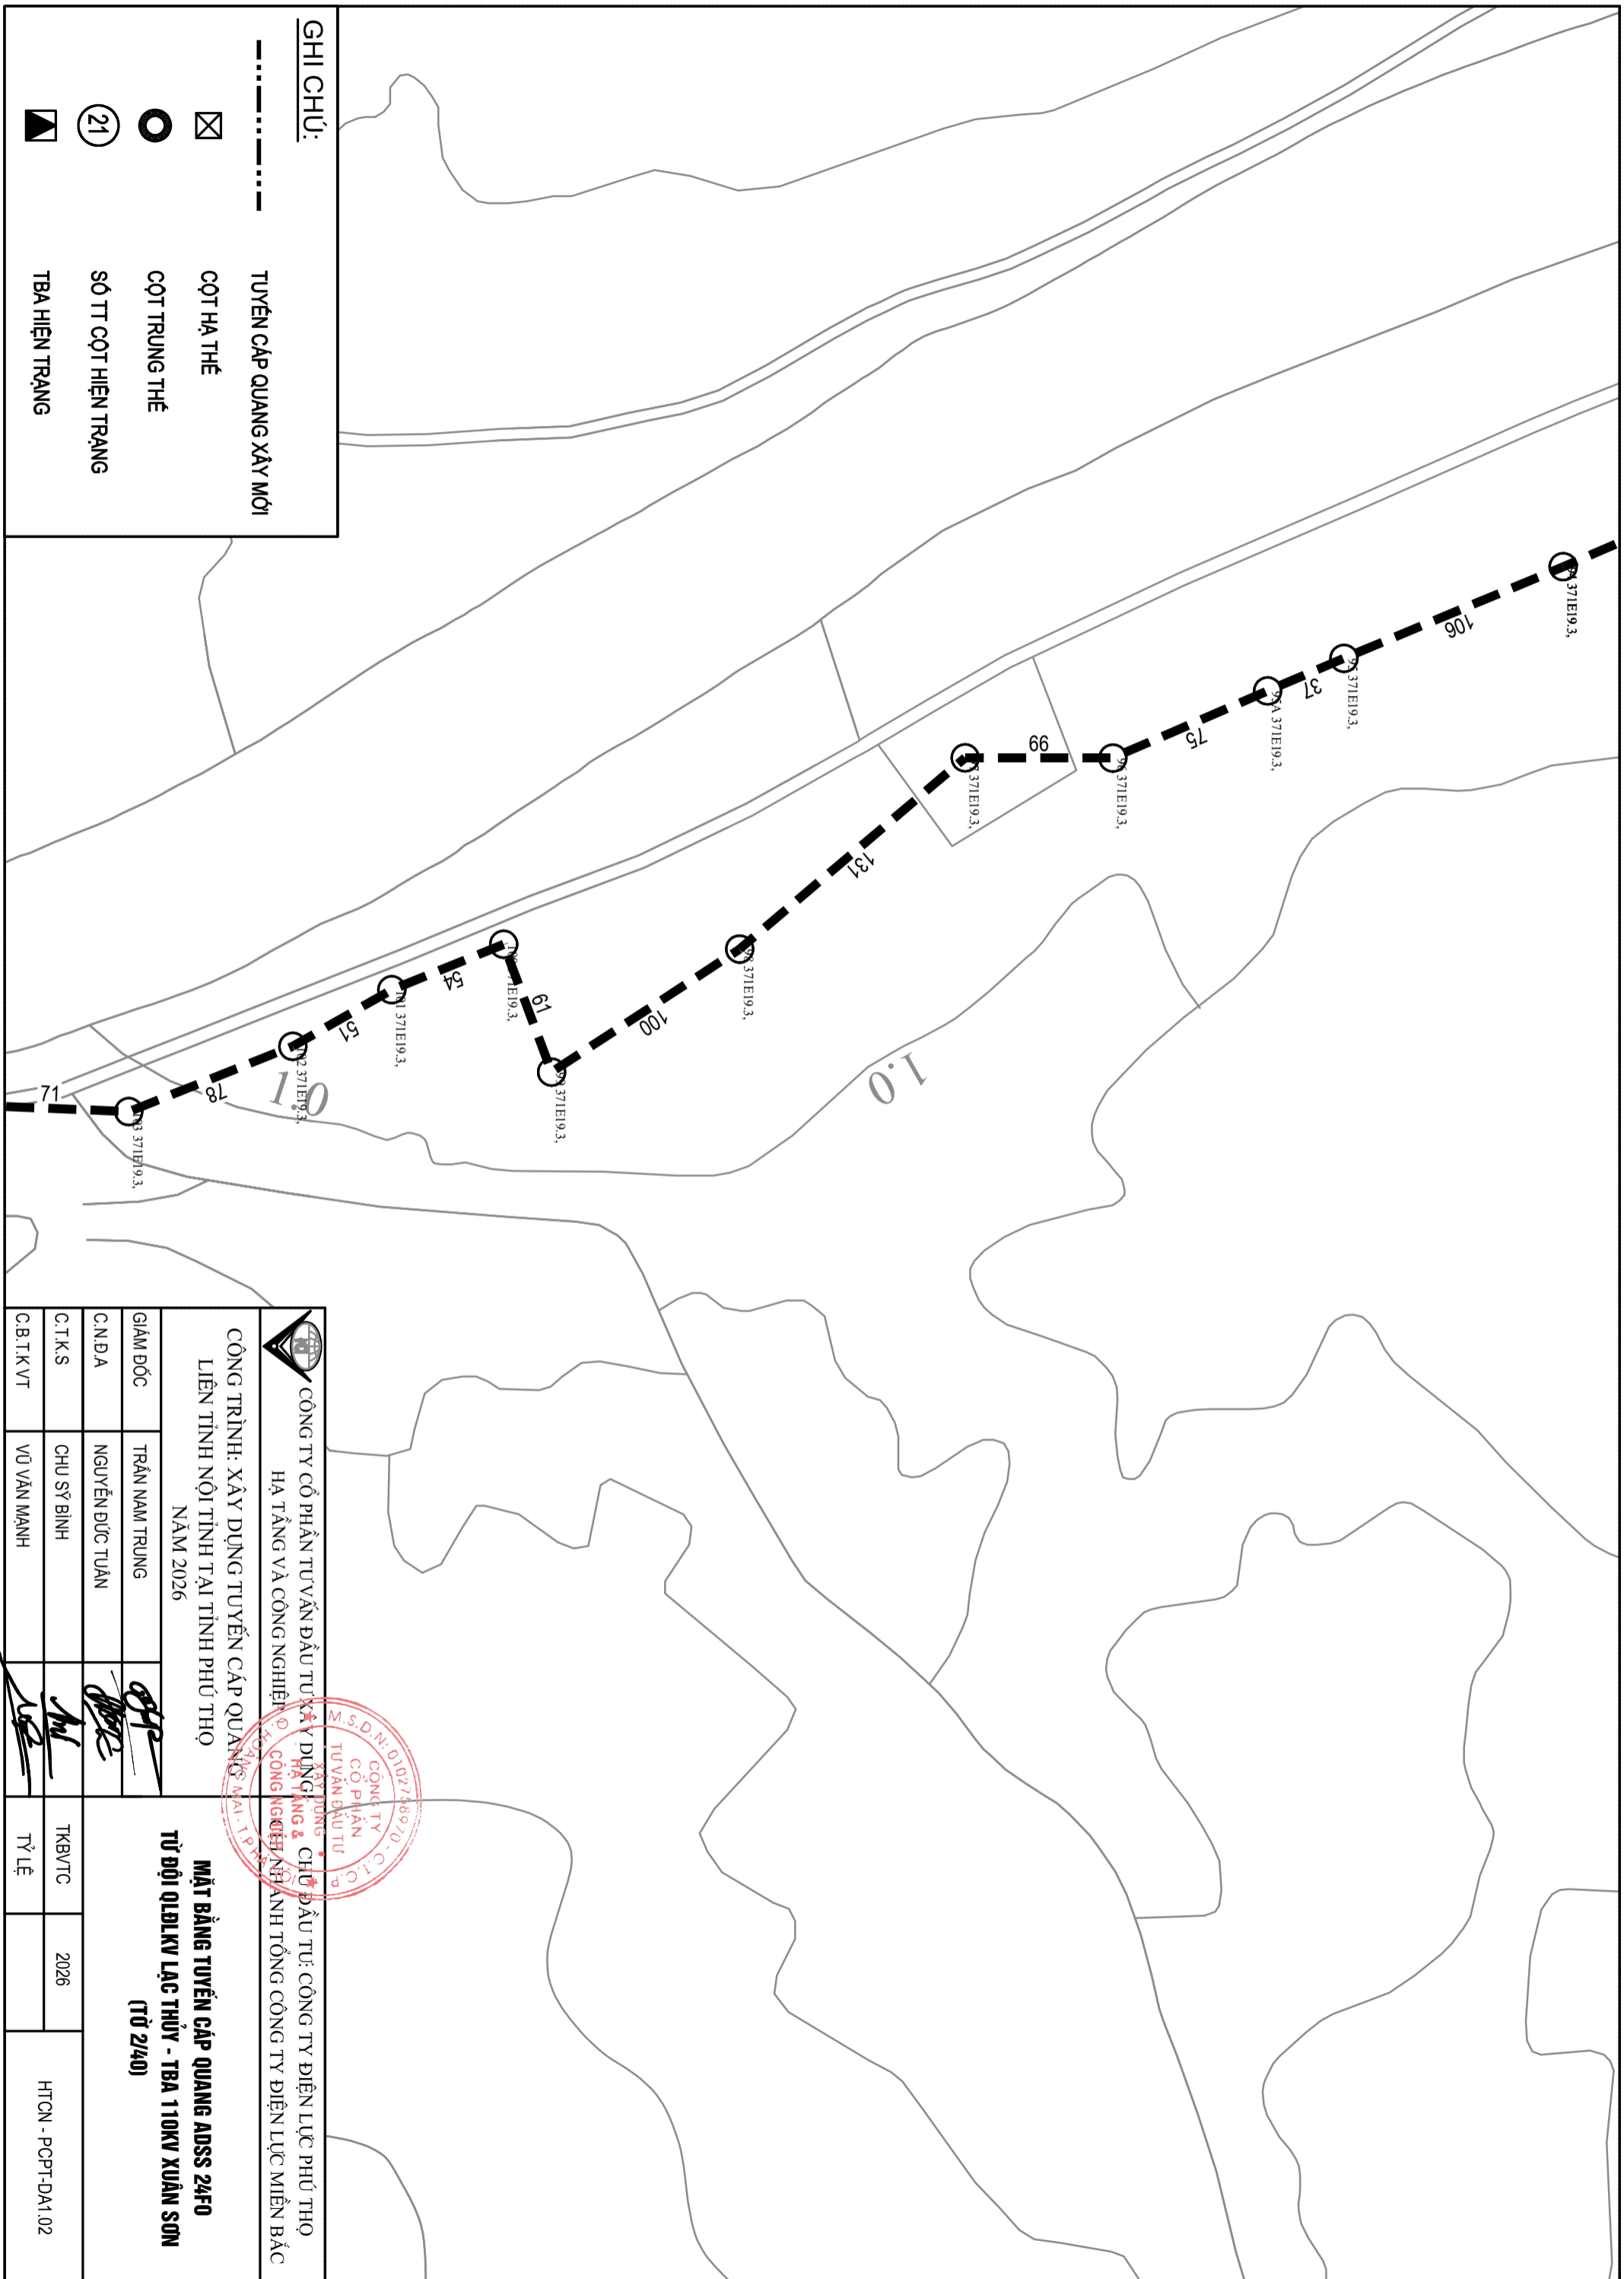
GHI CHÚ:

TUYẾN CÁP QUANG XÂY MỚI
CỘT HẠ THẾ
CỘT TRUNG THẾ
21 SỐ TT CỘT HIỆN TRẠNG
TBA HIỆN TRẠNG

106
37
75
66
131
100
61
54
51
78
71

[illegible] 371EI9.3,
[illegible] 371EI9.3,
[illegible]A 371EI9.3,
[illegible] 371EI9.3,
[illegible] 371EI9.3,
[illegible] 371EI9.3,
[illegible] 371EI9.3,
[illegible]EI9.3,
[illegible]1 371EI9.3,
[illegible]2 371EI9.3,
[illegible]3 371EI9.3,

1.0
1.0

CÔNG TY CỔ PHẦN TƯ VẤN ĐẦU TƯ XÂY DỰNG HẠ TẦNG VÀ CÔNG NGHIỆP

CHỦ ĐẦU TƯ: CÔNG TY ĐIỆN LỰC PHÚ THỌ CHI NHÁNH TỔNG CÔNG TY ĐIỆN LỰC MIỀN BẮC

CÔNG TRÌNH: XÂY DỰNG TUYẾN CÁP QUANG LIÊN TỈNH NỘI TỈNH TẠI TỈNH PHÚ THỌ NĂM 2026

MẶT BẰNG TUYẾN CÁP QUANG ADSS 24FO TỪ ĐỘI QLĐLKV LẠC THỦY - TBA 110KV XUÂN SƠN (TỜ 2/40)

| GIÁM ĐỐC | TRẦN NAM TRUNG | |
| C.N.Đ.A | NGUYỄN ĐỨC TUẤN | |
| C.T.K.S | CHU SỸ BÌNH | TKBVTC |
| C.B.T.K.VT | VŨ VĂN MẠNH | TỶ LỆ |

2026
HTCN - PCPT-DA1.02

M.S.D.N: 0102758970 CÔNG TY CỔ PHẦN TƯ VẤN ĐẦU TƯ XÂY DỰNG HẠ TẦNG & CÔNG NGHIỆP